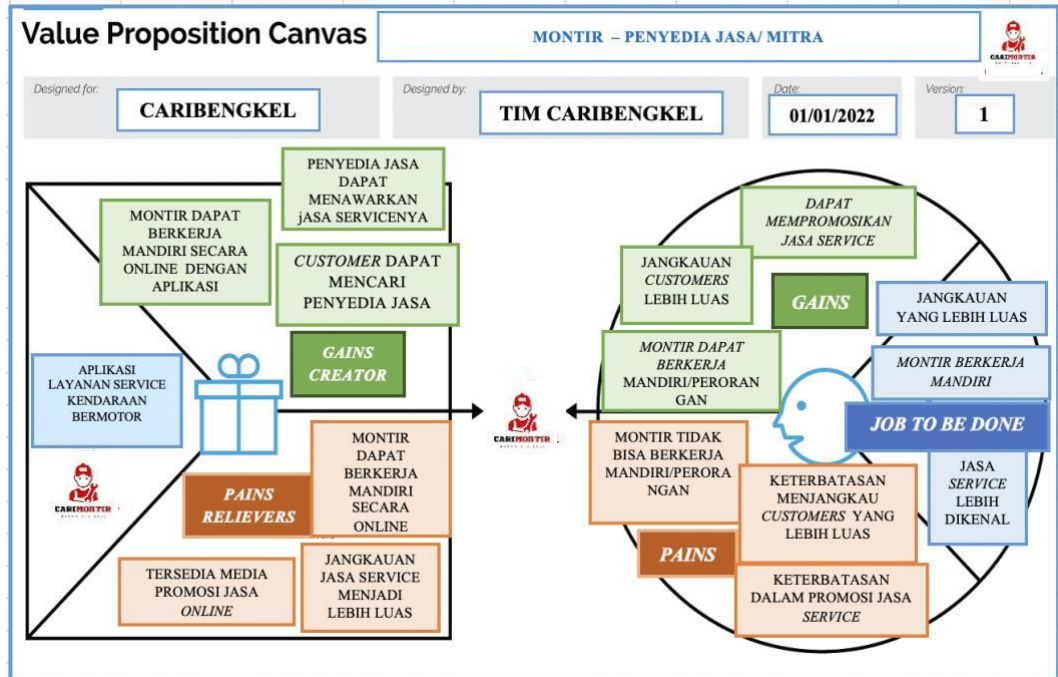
Value Proposition Canvas

MONTIR – PENYEDIA JASA/ MITRA

CARIMONTIR

Designed for:
CARIBENGKEL

Designed by:
TIM CARIBENGKEL

Date:
01/01/2022

Version:
1

PENYEDIA JASA DAPAT MENAWARKAN jASA SERVICENYA

MONTIR DAPAT BERKERJA MANDIRI SECARA ONLINE DENGAN APLIKASI

CUSTOMER DAPAT MENCARI PENYEDIA JASA

GAINS CREATOR

APLIKASI LAYANAN SERVICE KENDARAAN BERMOTOR

CARIMONTIR

PAINS RELIEVERS

MONTIR DAPAT BERKERJA MANDIRI SECARA ONLINE

TERSEDIA MEDIA PROMOSI JASA ONLINE

JANGKAUAN JASA SERVICE MENJADI LEBIH LUAS

CARIMONTIR

DAPAT MEMPROMOSIKAN JASA SERVICE

JANGKAUAN CUSTOMERS LEBIH LUAS

GAINS

JANGKAUAN YANG LEBIH LUAS

MONTIR DAPAT BERKERJA MANDIRI/PERORANGAN

MONTIR BERKERJA MANDIRI

JOB TO BE DONE

MONTIR TIDAK BISA BERKERJA MANDIRI/PERORANGAN

KETERBATASAN MENJANGKAU CUSTOMERS YANG LEBIH LUAS

JASA SERVICE LEBIH DIKENAL

PAINS

KETERBATASAN DALAM PROMOSI JASA SERVICE